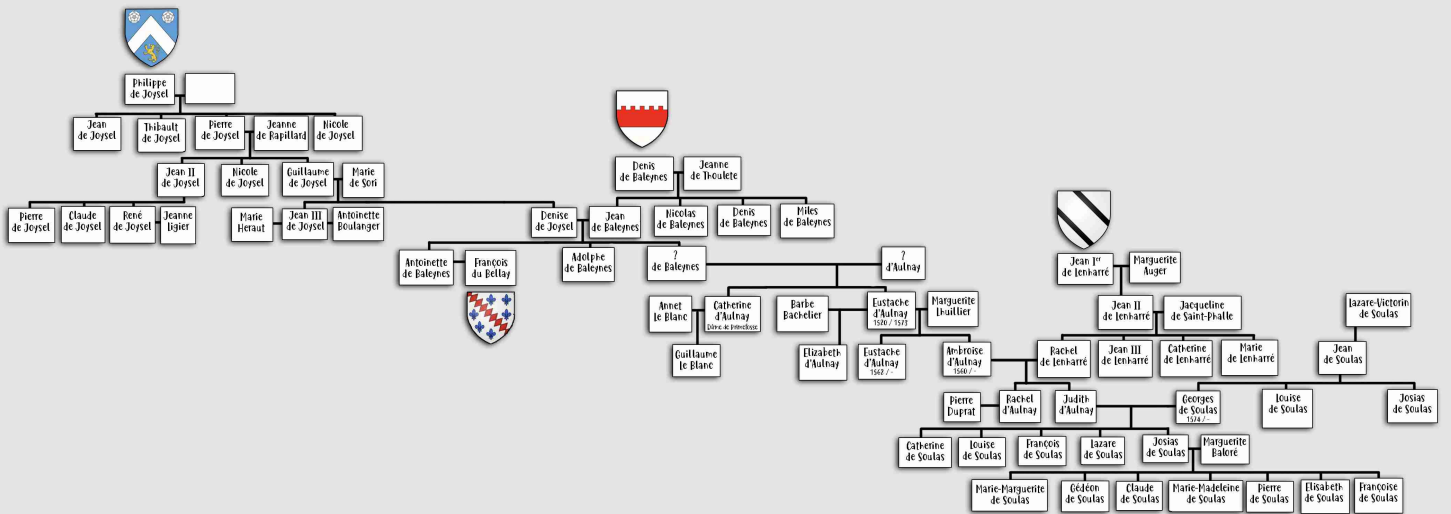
Philippe de Joysel

Jean de Joysel
Thibault de Joysel
Pierre de Joysel
Jeanne de Rapillard
Nicole de Joysel

Jean II de Joysel
Nicole de Joysel
Guillaume de Joysel
Marie de Sori

Pierre de Joysel
Claude de Joysel
René de Joysel
Jeanne Ligier
Marie Heraut
Jean III de Joysel
Antoinette Boulanger

Denis de Baleynes
Jeanne de Thoulete

Denise de Joysel
Jean de Baleynes
Nicolas de Baleynes
Denis de Baleynes
Miles de Baleynes

Antoinette de Baleynes
François du Bellay
Adolphe de Baleynes
? de Baleynes
? d'Aulnay

Annet Le Blanc
Catherine d'Aulnay
Dame de Bonnelosse
Barbe Bachelier
Eustache d'Aulnay
1520 / 1573
Marguerite Lhuillier

Guillaume Le Blanc
Elizabeth d'Aulnay
Eustache d'Aulnay
1562 / -
Ambroise d'Aulnay
1560 / -

Jean Ier de Lenkarré
Marguerite Auger

Jean II de Lenkarré
Jacqueline de Saint-Phalle

Lazare-Victorin de Soulas

Rachel de Lenkarré
Jean III de Lenkarré
Catherine de Lenkarré
Marie de Lenkarré

Jean de Soulas

Pierre Duprat
Rachel d'Aulnay
Judith d'Aulnay
Georges de Soulas
1574 / -
Louise de Soulas
Josias de Soulas

Catherine de Soulas
Louise de Soulas
François de Soulas
Lazare de Soulas
Josias de Soulas
Marguerite Baloré

Marie-Marguerite de Soulas
Gédéon de Soulas
Claude de Soulas
Marie-Madeleine de Soulas
Pierre de Soulas
Elisabeth de Soulas
Françoise de Soulas